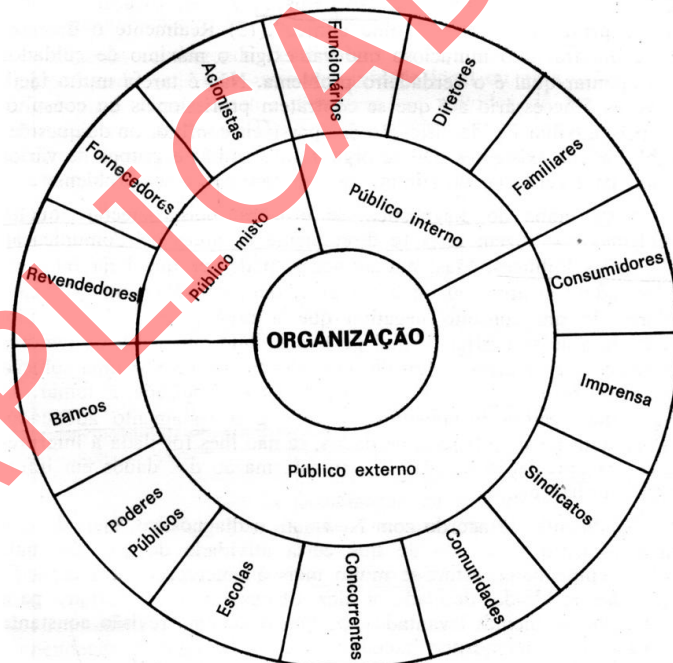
PLICA

ORGANIZAÇÃO

Público interno

Público misto

Público externo

Funcionários

Diretores

Familiares

Consumidores

Imprensa

Sindicatos

Comunidades

Concorrentes

Escolas

Poderes Públicos

Bancos

Revendedores

Fornecedores

Acionistas